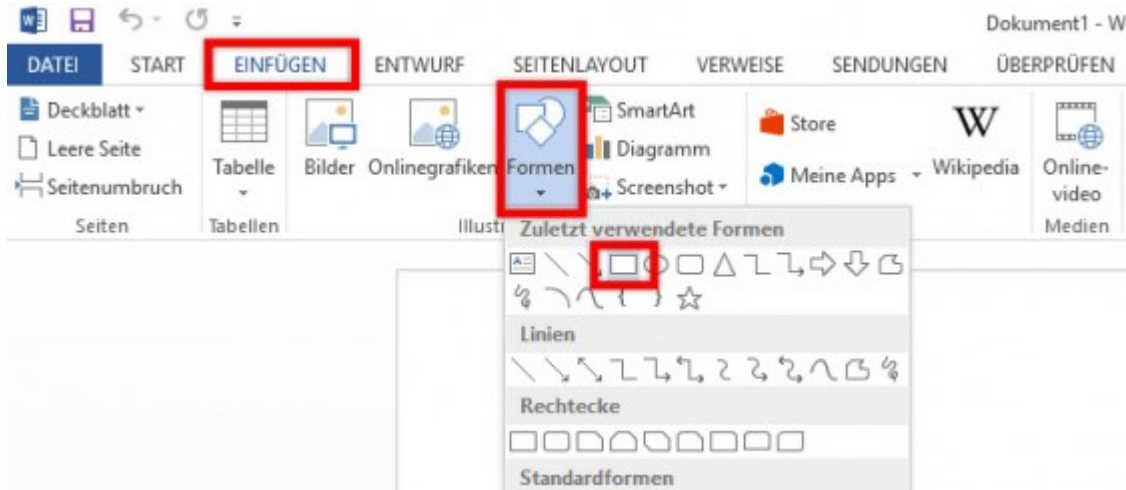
Dokument1 - W

DATEI START EINFÜGEN ENTWURF SEITENLAYOUT VERWEISE SENDUNGEN ÜBERPRÜFEN

Deckblatt
Leere Seite
Seitenumbruch
Seiten

Tabelle
Tabellen

Bilder Onlinegrafiken Formen
Illustr

SmartArt
Diagramm
Screenshot

Store
Meine Apps
Wikipedia

Online-video
Medien

Zuletzt verwendete Formen

Linien

Rechtecke

Standardformen